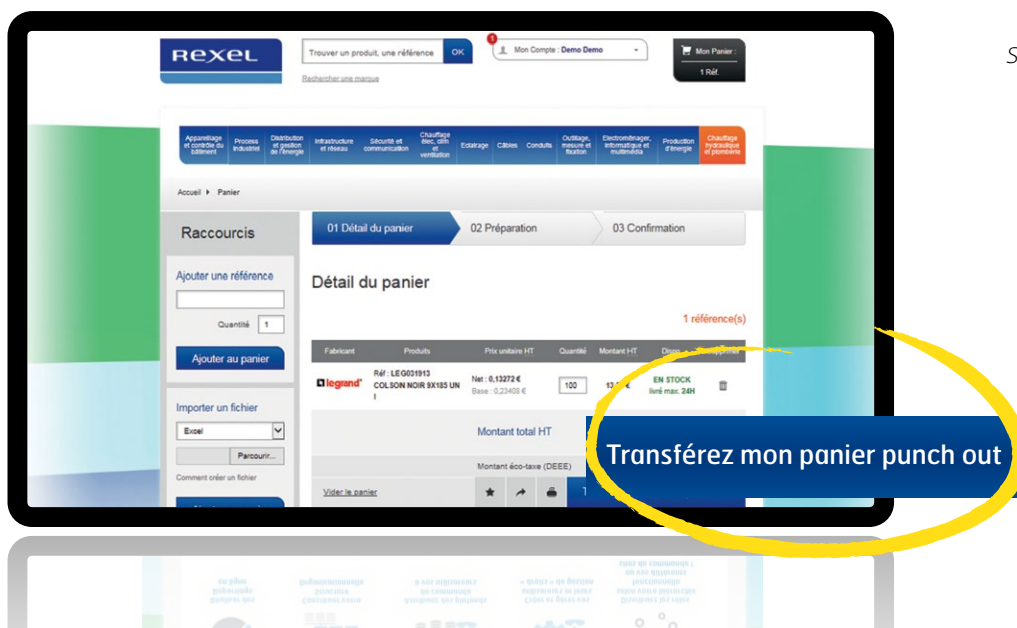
S

REXEL

Trouver un produit, une référence OK

Rechercher une marque

1 Mon Compte : Demo Demo

Mon Panier : 1 Réf.

Appareillage et contrôle du bâtiment | Process industriel | Distribution et gestion de l'énergie | Infrastructure et réseau | Sécurité et communication | Chauffage élec, clim et ventilation | Eclairage | Câbles | Conduits | Outillage, mesure et fixation | Electroménager, informatique et multimédia | Production d'énergie | Chauffage hydraulique et plomberie

Accueil ▸ Panier

Raccourcis

Ajouter une référence

Quantité 1

Ajouter au panier

Importer un fichier

Excel

Parcourir...

Comment créer un fichier

01 Détail du panier

02 Préparation

03 Confirmation

Détail du panier

1 référence(s)

| Fabricant | Produits | Prix unitaire HT | Quantité | Montant HT | Dispo | Supprimer |
|---|---|---|---|---|---|---|
| legrand | Réf : LEG031913 COLSON NOIR 9X185 UN I | Net : 0,13272 € Base : 0,23408 € | 100 | 13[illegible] | EN STOCK livré max. 24H | |

Montant total HT

Montant éco-taxe (DEEE)

Vider le panier

Transférez mon panier punch out